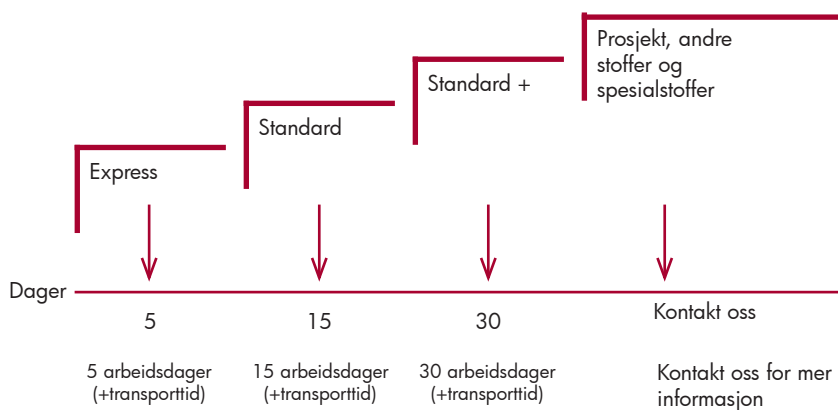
Prosjekt, andre stoffer og spesialstoffer

Standard +

Standard

Express

Dager

5

15

30

Kontakt oss

5 arbeidsdager (+transporttid)

15 arbeidsdager (+transporttid)

30 arbeidsdager (+transporttid)

Kontakt oss for mer informasjon